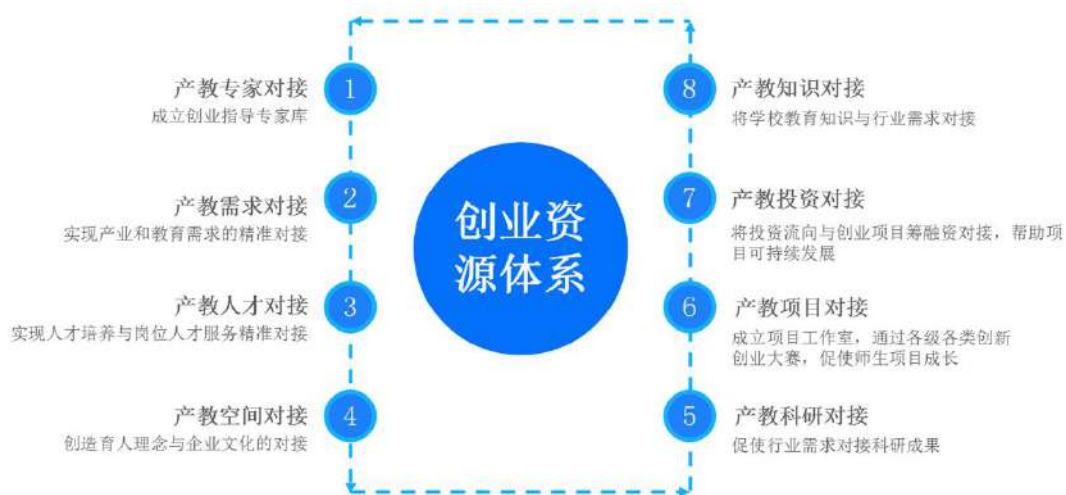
产教专家对接
成立创业指导专家库
1

产教需求对接
实现产业和教育需求的精准对接
2

产教人才对接
实现人才培养与岗位人才服务精准对接
3

产教空间对接
创造育人理念与企业文化的对接
4

创业资源体系

8
产教知识对接
将学校教育知识与行业需求对接

7
产教投资对接
将投资流向与创业项目等融资对接，帮助项目可持续发展

6
产教项目对接
成立项目工作室，通过各级各类创新创业大赛，促使师生项目成长

5
产教科研对接
促使行业需求对接科研成果